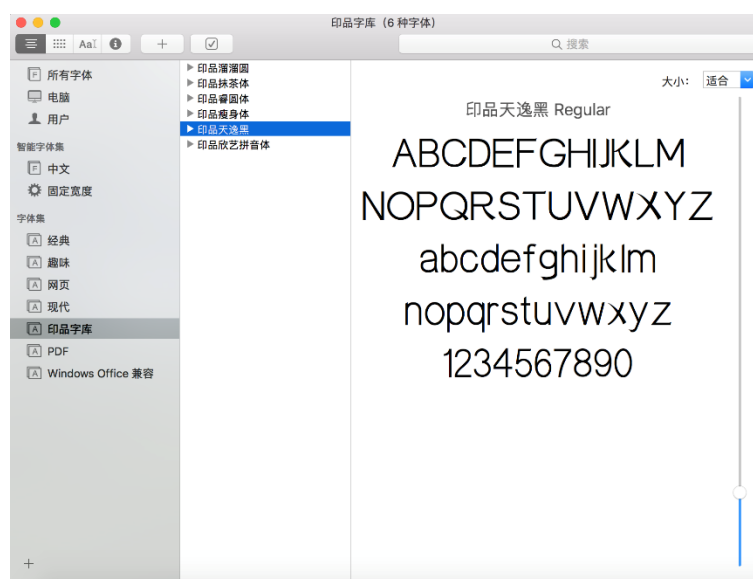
印品字库（6 种字体）

AaI

搜索

所有字体
电脑
用户

智能字体集
中文
固定宽度

字体集
经典
趣味
网页
现代
印品字库
PDF
Windows Office 兼容

+

▶ 印品溜溜圆
▶ 印品抹茶体
▶ 印品睿圆体
▶ 印品瘦身体
▶ 印品天逸黑
▶ 印品欣艺拼音体

大小: 适合

印品天逸黑 Regular

ABCDEFGHIJKLM
NOPQRSTUVWXYZ
abcdefghijklm
nopqrstuvwxyz
1234567890